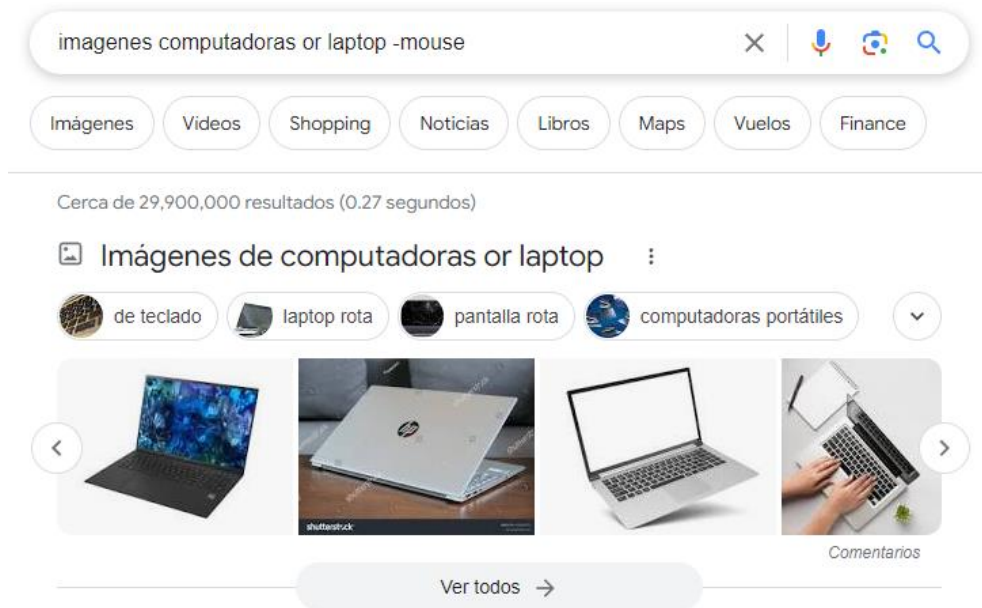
imagenes computadoras or laptop -mouse

Imágenes Videos Shopping Noticias Libros Maps Vuelos Finance

Cerca de 29,900,000 resultados (0.27 segundos)

Imágenes de computadoras or laptop

de teclado laptop rota pantalla rota computadoras portátiles

shutterstock

Comentarios

Ver todos →